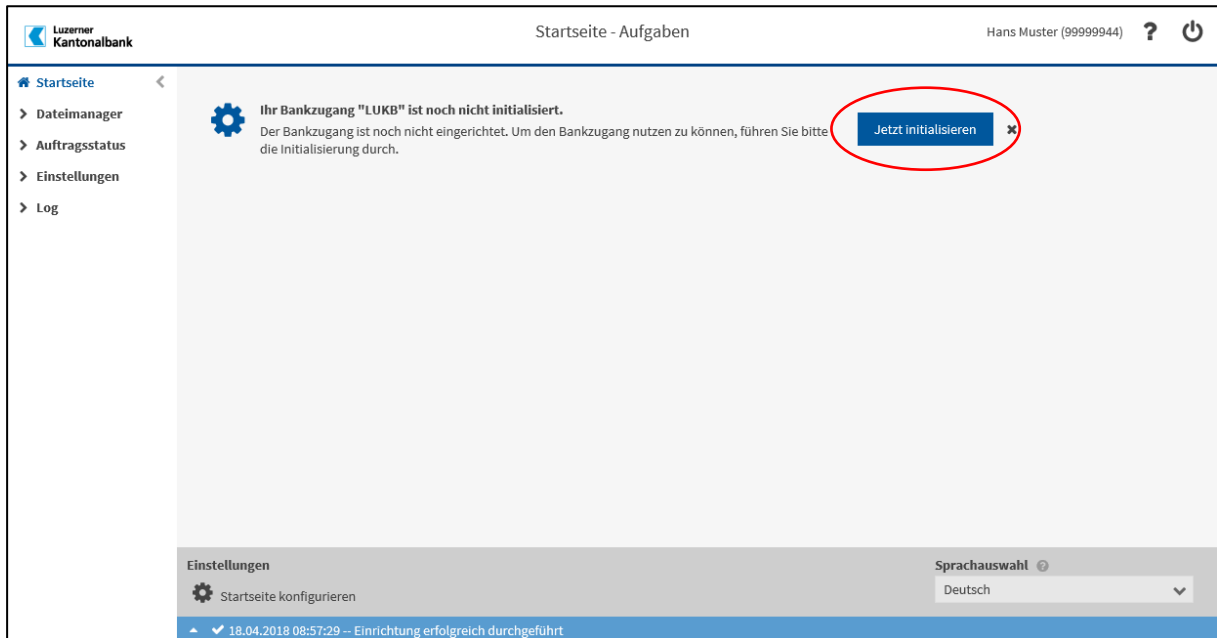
Luzerner Kantonalbank

Startseite - Aufgaben

Hans Muster (99999944)

?

Startseite

Dateimanager

Auftragsstatus

Einstellungen

Log

Ihr Bankzugang "LUKB" ist noch nicht initialisiert.
Der Bankzugang ist noch nicht eingerichtet. Um den Bankzugang nutzen zu können, führen Sie bitte die Initialisierung durch.

Jetzt initialisieren

Einstellungen

Startseite konfigurieren

Sprachauswahl

Deutsch

18.04.2018 08:57:29 -- Einrichtung erfolgreich durchgeführt